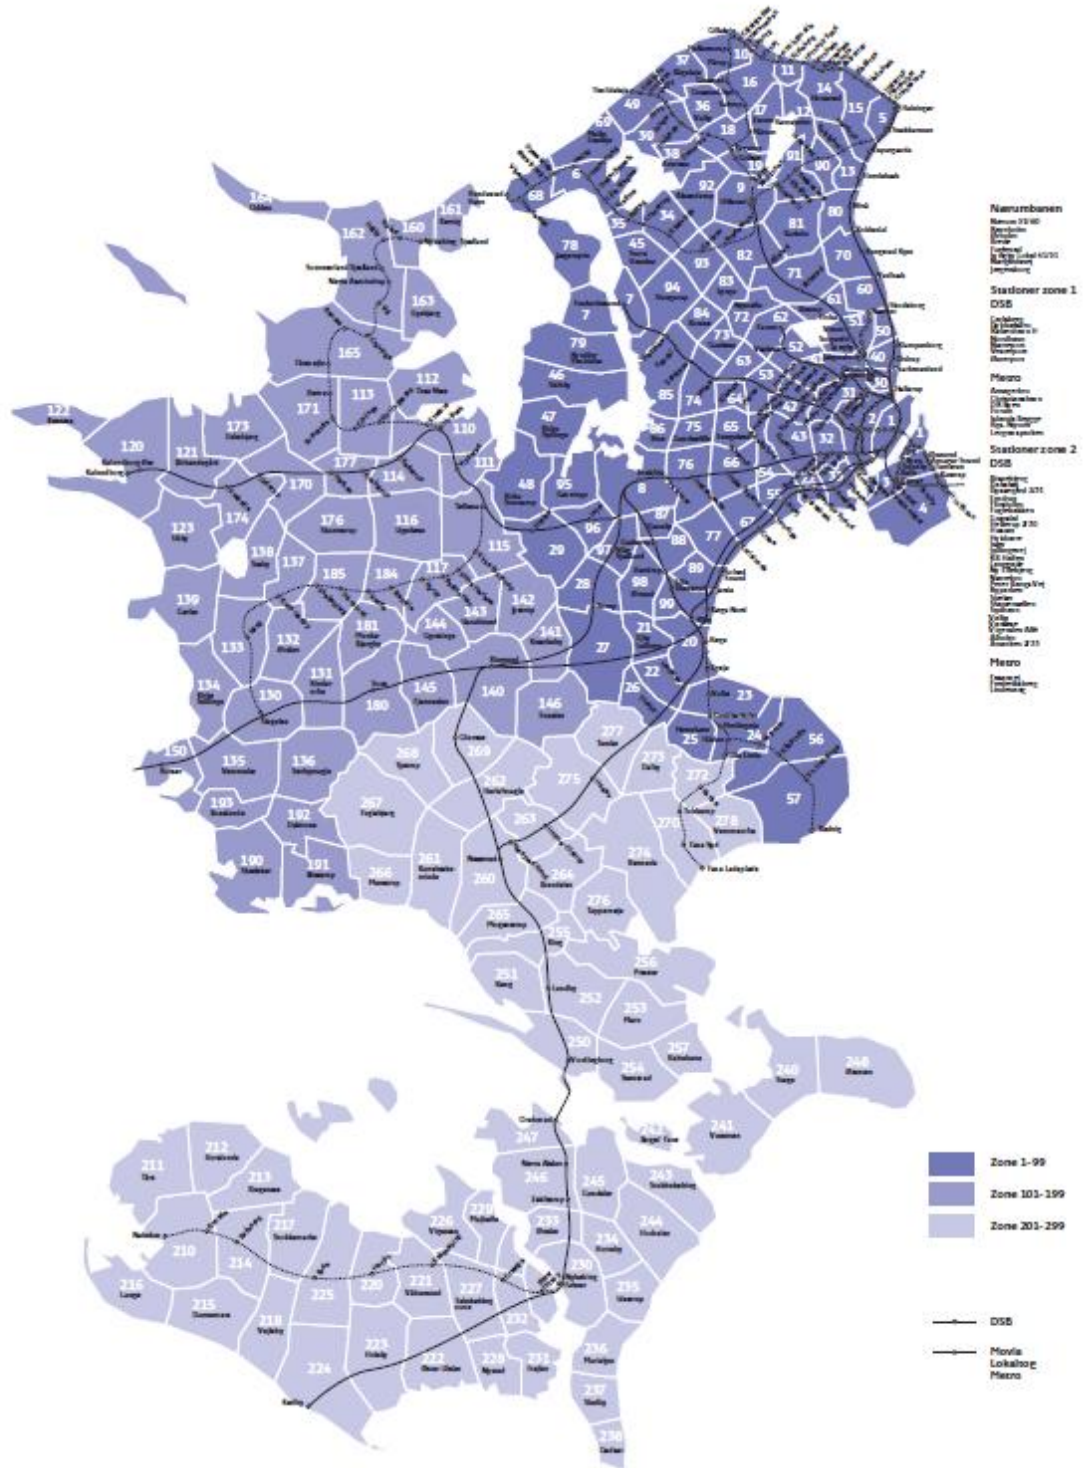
10
37
16
11
14
15
5
49
36
17
12
69
30
18
38
91
90
6
92
9
13
68
81
80
35
34
78
45
93
82
70
71
7
94
83
60
79
84
72
62
61
51
50
46
73
52
40
63
53
85
74
64
42
31
47
86
75
65
2
1
33
32
48
76
66
95
8
54
55
4
96
87
67
29
97
88
77
28
98
89
142
99
141
21
27
20
22
26
23
24
56
25
57
161
162
160
163
165
112
122
171
113
173
110
120
121
177
111
174
170
114
123
176
116
138
137
185
184
115
117
139
143
181
133
132
144
134
131
145
130
140
146
180
150
135
136
193
192
190
191
277
268
273
269
275
262
272
267
263
270
278
276
261
266
260
276
265
255
256
251
252
253
257
250
254
240
248
241
243
247
211
212
246
245
213
243
226
229
217
244
233
234
210
214
230
216
220
221
227
235
215
225
218
232
236
223
224
222
228
231
237
238

Nærumbanen

Stationer zone 1
DSB

Metro

Stationer zone 2
DSB

Metro

Zone 1-99
Zone 101-199
Zone 201-299

DSB
Movia
Lokaltog
Metro